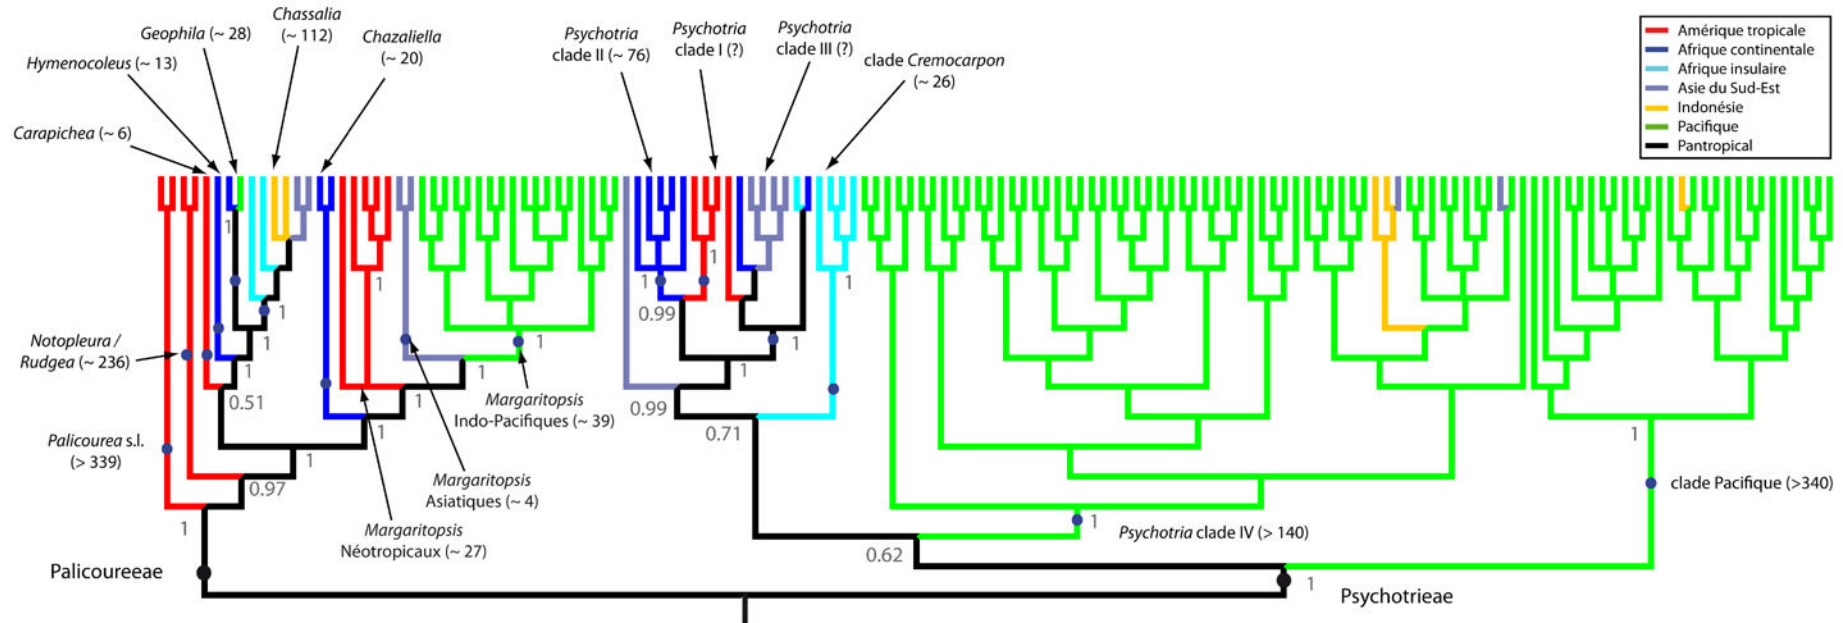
Amérique tropicale
Afrique continentale
Afrique insulaire
Asie du Sud-Est
Indonésie
Pacifique
Pantropical

Carapichea (~ 6)
Hymenocoleus (~ 13)
Geophila (~ 28)
Chassalia (~ 112)
Chazaliella (~ 20)
Psychotria clade II (~ 76)
Psychotria clade I (?)
Psychotria clade III (?)
clade Cremocarpon (~ 26)

Notopleura / Rudgea (~ 236)
Palicourea s.l. (> 339)
Margaritopsis Indo-Pacifiques (~ 39)
Margaritopsis Asiatiques (~ 4)
Margaritopsis Néotropicaux (~ 27)
Psychotria clade IV (> 140)
clade Pacifique (>340)

1
1
1
1
1
0.51
1
1
1
1
1
0.97
1
1
1
0.99
1
1
1
0.99
0.71
1
1
1
0.62
1

Palicoureeae
Psychotrieae